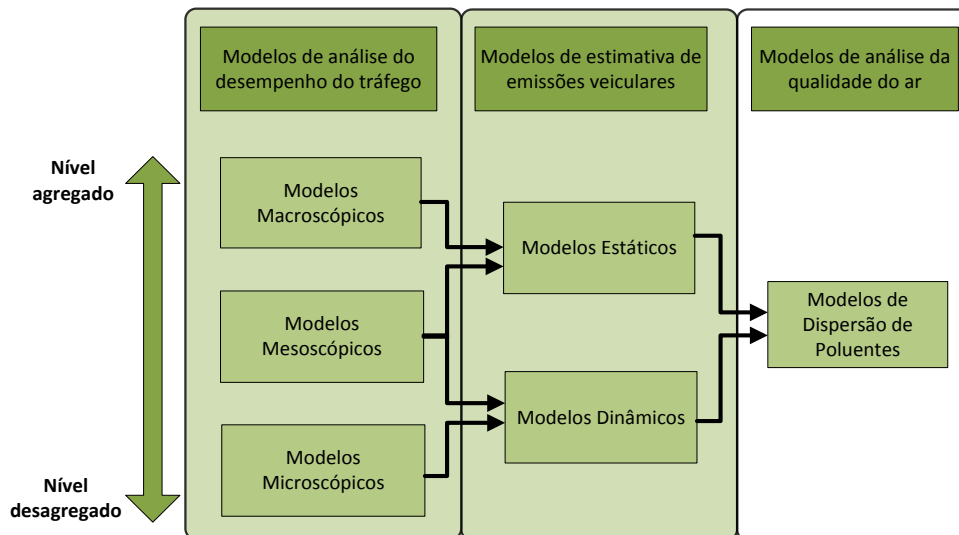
Modelos de análise do desempenho do tráfego

Modelos de estimativa de emissões veiculares

Modelos de análise da qualidade do ar

Nível agregado

Nível desagregado

Modelos Macroscópicos

Modelos Mesoscópicos

Modelos Microscópicos

Modelos Estáticos

Modelos Dinâmicos

Modelos de Dispersão de Poluentes